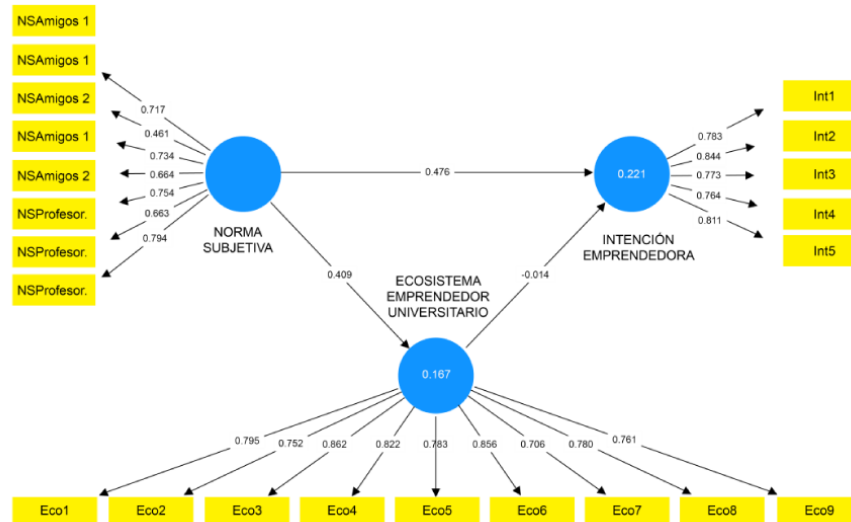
NSAmigos 1
NSAmigos 1
NSAmigos 2
NSAmigos 1
NSAmigos 2
NSProfesor.
NSProfesor.
NSProfesor.

0.717
0.461
0.734
0.664
0.754
0.663
0.794

NORMA SUBJETIVA

0.476

0.221

INTENCIÓN EMPRENDEDORA

0.783
0.844
0.773
0.764
0.811

Int1
Int2
Int3
Int4
Int5

0.409

ECOSISTEMA EMPRENDEDOR UNIVERSITARIO

-0.014

0.167

0.795
0.752
0.862
0.822
0.783
0.856
0.706
0.780
0.761

Eco1
Eco2
Eco3
Eco4
Eco5
Eco6
Eco7
Eco8
Eco9